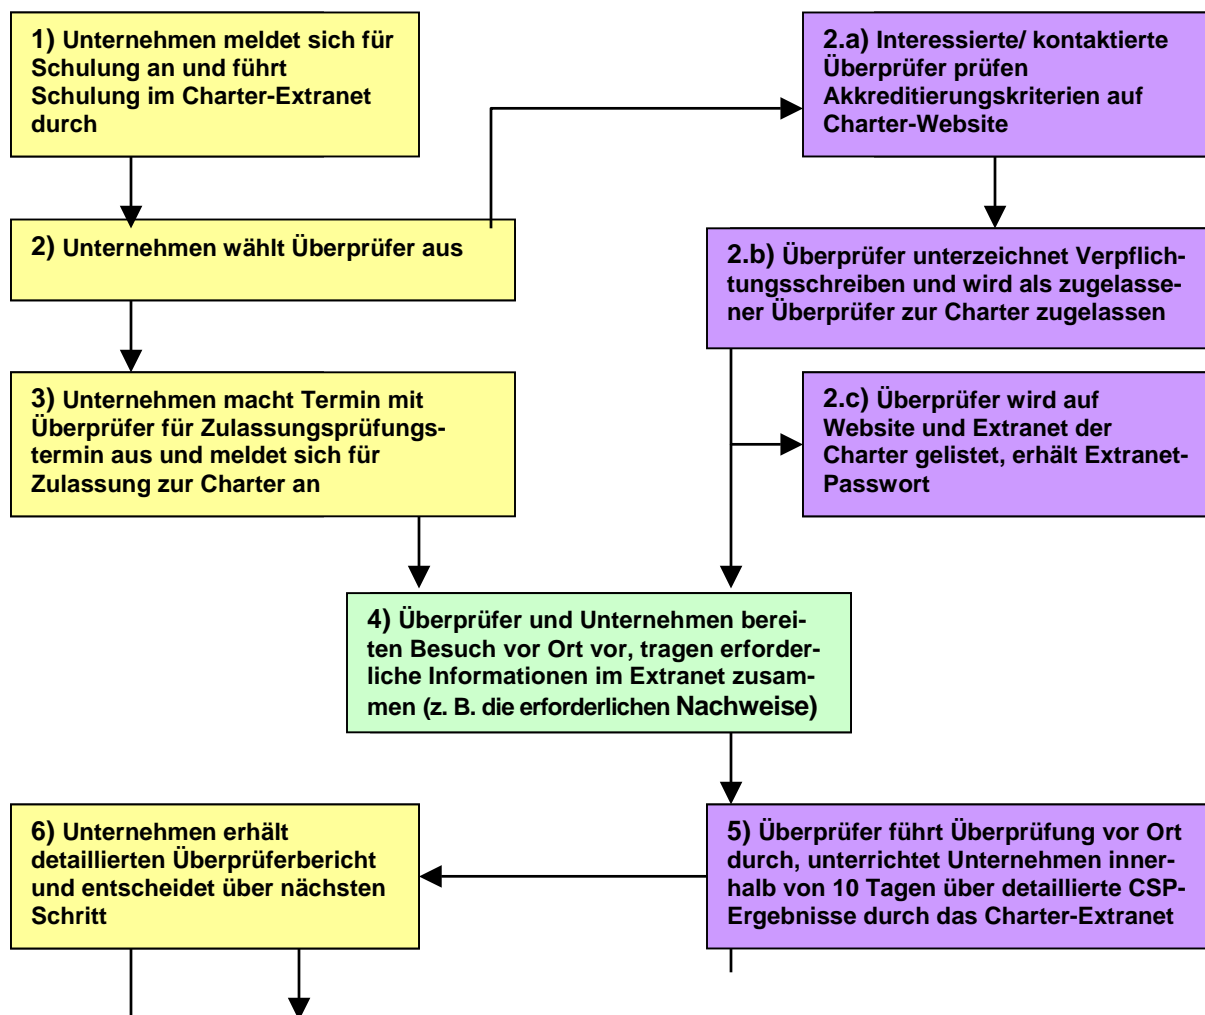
1) Unternehmen meldet sich für Schulung an und führt Schulung im Charter-Extranet durch

2.a) Interessierte/ kontaktierte Überprüfer prüfen Akkreditierungskriterien auf Charter-Website

2) Unternehmen wählt Überprüfer aus

2.b) Überprüfer unterzeichnet Verpflichtungsschreiben und wird als zugelassener Überprüfer zur Charter zugelassen

3) Unternehmen macht Termin mit Überprüfer für Zulassungsprüfungstermin aus und meldet sich für Zulassung zur Charter an

2.c) Überprüfer wird auf Website und Extranet der Charter gelistet, erhält Extranet-Passwort

4) Überprüfer und Unternehmen bereiten Besuch vor Ort vor, tragen erforderliche Informationen im Extranet zusammen (z. B. die erforderlichen Nachweise)

6) Unternehmen erhält detaillierten Überprüferbericht und entscheidet über nächsten Schritt

5) Überprüfer führt Überprüfung vor Ort durch, unterrichtet Unternehmen innerhalb von 10 Tagen über detaillierte CSP-Ergebnisse durch das Charter-Extranet